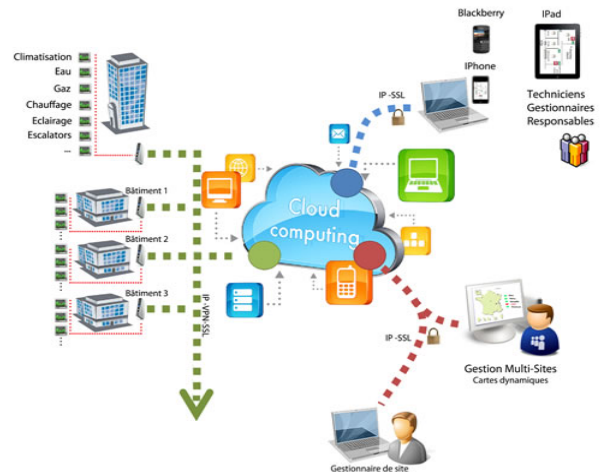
Blackberry

IPad

IPhone

Techniciens
Gestionnaires
Responsables

Climatisation
Eau
Gaz
Chauffage
Eclairage
Escalators
...

IP -SSL

Cloud computing

Bâtiment 1

Bâtiment 2

Bâtiment 3

IP-VPN-SSL

IP -SSL

Gestion Multi-Sites
Cartes dynamiques

Gestionnaire de site